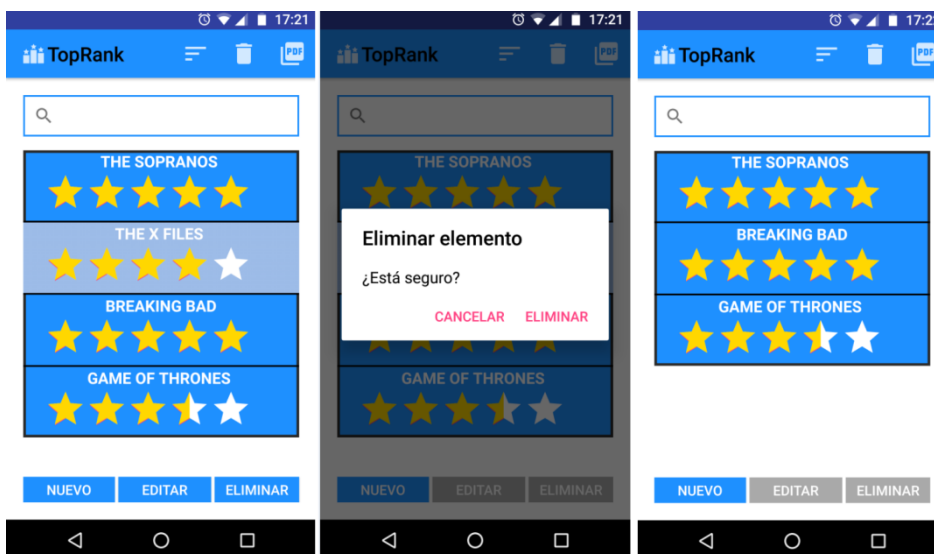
17:21
TopRank
PDF
THE SOPRANOS
THE X FILES
BREAKING BAD
GAME OF THRONES
NUEVO
EDITAR
ELIMINAR

17:21
TopRank
PDF
THE SOPRANOS
Eliminar elemento
¿Está seguro?
CANCELAR
ELIMINAR
GAME OF THRONES
NUEVO
EDITAR
ELIMINAR

17:2
TopRank
PDF
THE SOPRANOS
BREAKING BAD
GAME OF THRONES
NUEVO
EDITAR
ELIMINAR